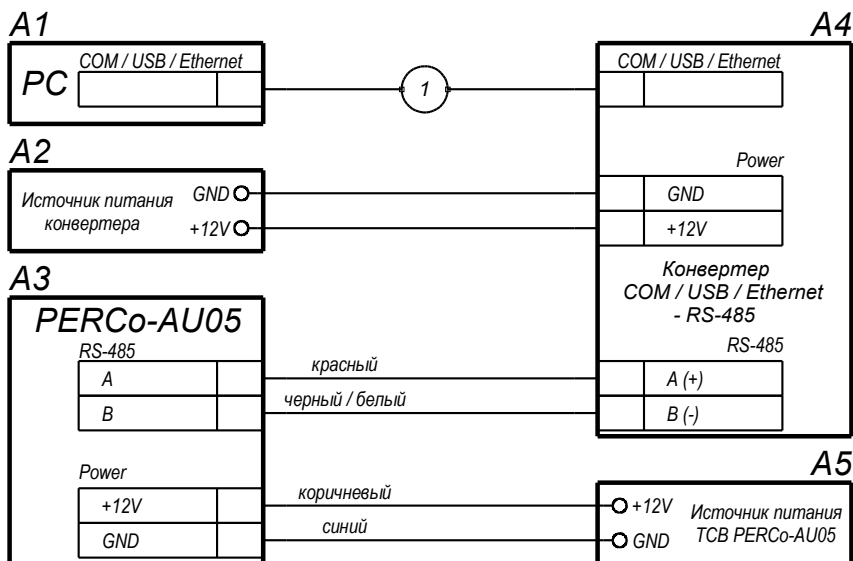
A1

PC

COM / USB / Ethernet

1

A4

COM / USB / Ethernet

A2

Источник питания конвертера

GND

+12V

Power

GND

+12V

A3

Конвертер COM / USB / Ethernet - RS-485

PERCo-AU05

RS-485

RS-485

A

красный

A (+)

B

черный / белый

B (-)

Power

A5

+12V

коричневый

+12V

Источник питания ТСВ PERCo-AU05

GND

синий

GND